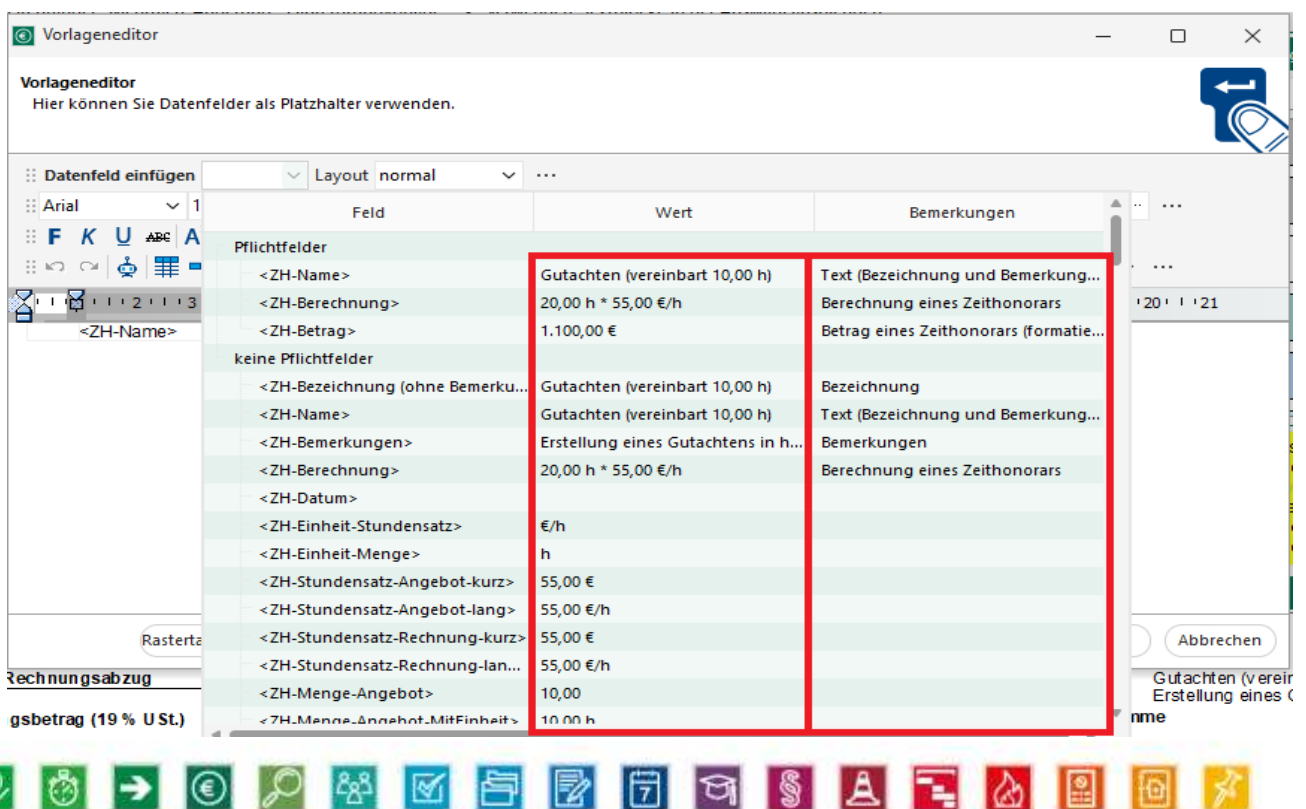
Vorlageneditor

Vorlageneditor
Hier können Sie Datenfelder als Platzhalter verwenden.

Datenfeld einfügen Layout normal ...

Arial 1

F K U ABC A

<ZH-Name>

| Feld | Wert | Bemerkungen |
|---|---|---|
| Pflichtfelder | | |
| <ZH-Name> | Gutachten (vereinbart 10,00 h) | Text (Bezeichnung und Bemerkung... |
| <ZH-Berechnung> | 20,00 h * 55,00 €/h | Berechnung eines Zeithonorars |
| <ZH-Betrag> | 1.100,00 € | Betrag eines Zeithonorars (formatie... |
| keine Pflichtfelder | | |
| <ZH-Bezeichnung (ohne Bemerku... | Gutachten (vereinbart 10,00 h) | Bezeichnung |
| <ZH-Name> | Gutachten (vereinbart 10,00 h) | Text (Bezeichnung und Bemerkung... |
| <ZH-Bemerkungen> | Erstellung eines Gutachtens in h... | Bemerkungen |
| <ZH-Berechnung> | 20,00 h * 55,00 €/h | Berechnung eines Zeithonorars |
| <ZH-Datum> | | |
| <ZH-Einheit-Stundensatz> | €/h | |
| <ZH-Einheit-Menge> | h | |
| <ZH-Stundensatz-Angebot-kurz> | 55,00 € | |
| <ZH-Stundensatz-Angebot-lang> | 55,00 €/h | |
| <ZH-Stundensatz-Rechnung-kurz> | 55,00 € | |
| <ZH-Stundensatz-Rechnung-lan... | 55,00 €/h | |
| <ZH-Menge-Angebot> | 10,00 | |
| <ZH-Menge-Angebot-MitEinheit> | 10,00 h | |

20 21

Rasterta

Abbrechen

Rechnungsabzug
gsbetrag (19 % U St.)
Gutachten (verein
Erstellung eines G
nme